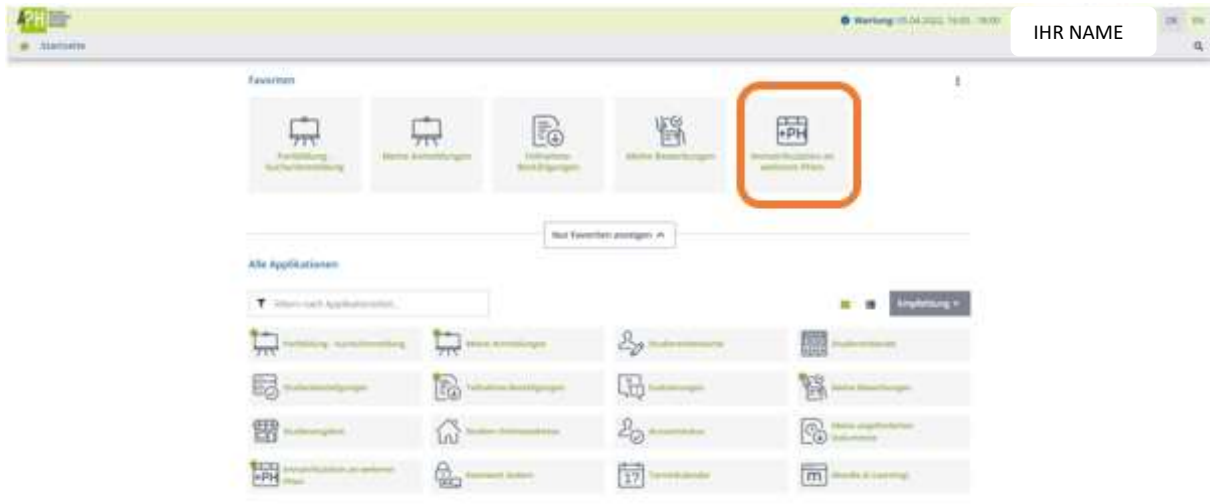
PH

Startseite

Wartung 05.04.2022, 16:00 - 18:00

IHR NAME

DE EN

Favoriten

Fortbildung Kursanmeldung

Meine Anmeldungen

Teilnahme-Bestätigungen

Meine Bewerbungen

Inskriptionen an weiteren PHen

Nur Favoriten anzeigen

Alle Applikationen

Filtern nach Applikationsname...

Empfehlung

Fortbildung - Kursanmeldung

Meine Anmeldungen

Studierendenkarte

Studierendendaten

Studienbestätigungen

Teilnahme-Bestätigungen

Evaluierungen

Meine Bewerbungen

Studienangebot

Studien-Heimatadresse

Accountstatus

Meine eingeforderten Dokumente

Inskriptionen an weiteren PHen

Passwort ändern

Terminkalender

Moodle (E-Learning)